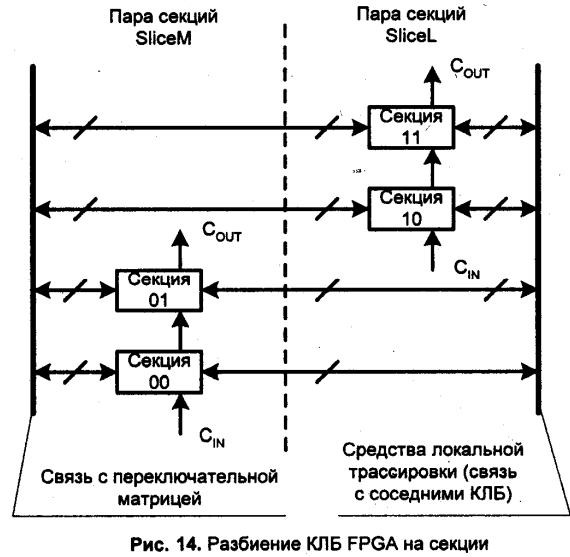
Пара секций
SliceM

Пара секций
SliceL

$C_{OUT}$

Секция
11

Секция
10

$C_{IN}$

$C_{OUT}$

Секция
01

Секция
00

$C_{IN}$

Связь с переключательной матрицей

Средства локальной трассировки (связь с соседними КЛБ)

Рис. 14. Разбиение КЛБ FPGA на секции